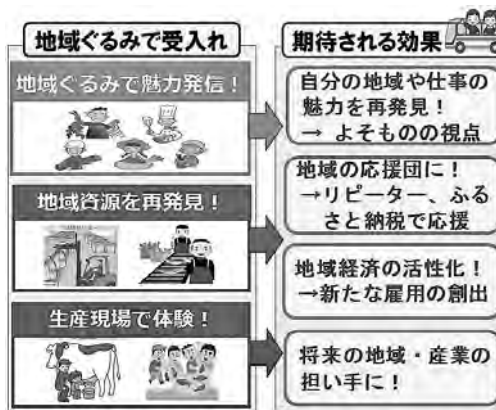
地域ぐるみで受入れ

地域ぐるみで魅力発信！

地域資源を再発見！

生産現場で体験！

期待される効果

自分の地域や仕事の魅力を再発見！
→ よそものの視点

地域の応援団に！
→リピーター、ふるさと納税で応援

地域経済の活性化！
→新たな雇用の創出

将来の地域・産業の担い手に！